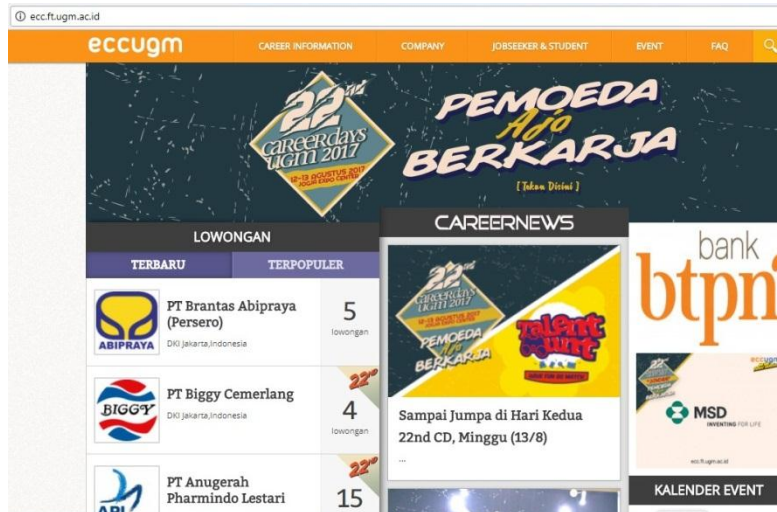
ecc.ft.ugm.ac.id

eccugm CAREER INFORMATION COMPANY JOBSEEKER & STUDENT EVENT FAQ

22nd careerdays ugm 2017 12-13 AGUSTUS 2017 JOGJA EXPO CENTER

PEMOEDA Ajo BERKARJA

[Tekan Disini]

LOWONGAN

TERBARU TERPOPULER

ABIPRAYA PT Brantas Abipraya (Persero) DKI Jakarta,Indonesia 5 lowongan

BIGGY PT Biggy Cemerlang DKI Jakarta,Indonesia 22nd 4 lowongan

API PT Anugerah Pharmindo Lestari 22nd 15

CAREERNEWS

22nd careerdays ugm 2017 PEMOEDA Ajo BERKARJA Talent Hunt

Sampai Jumpa di Hari Kedua 22nd CD, Minggu (13/8)

...

bank btpn

eccugm MSD INVENTING FOR LIFE ecc.ft.ugm.ac.id

KALENDER EVENT